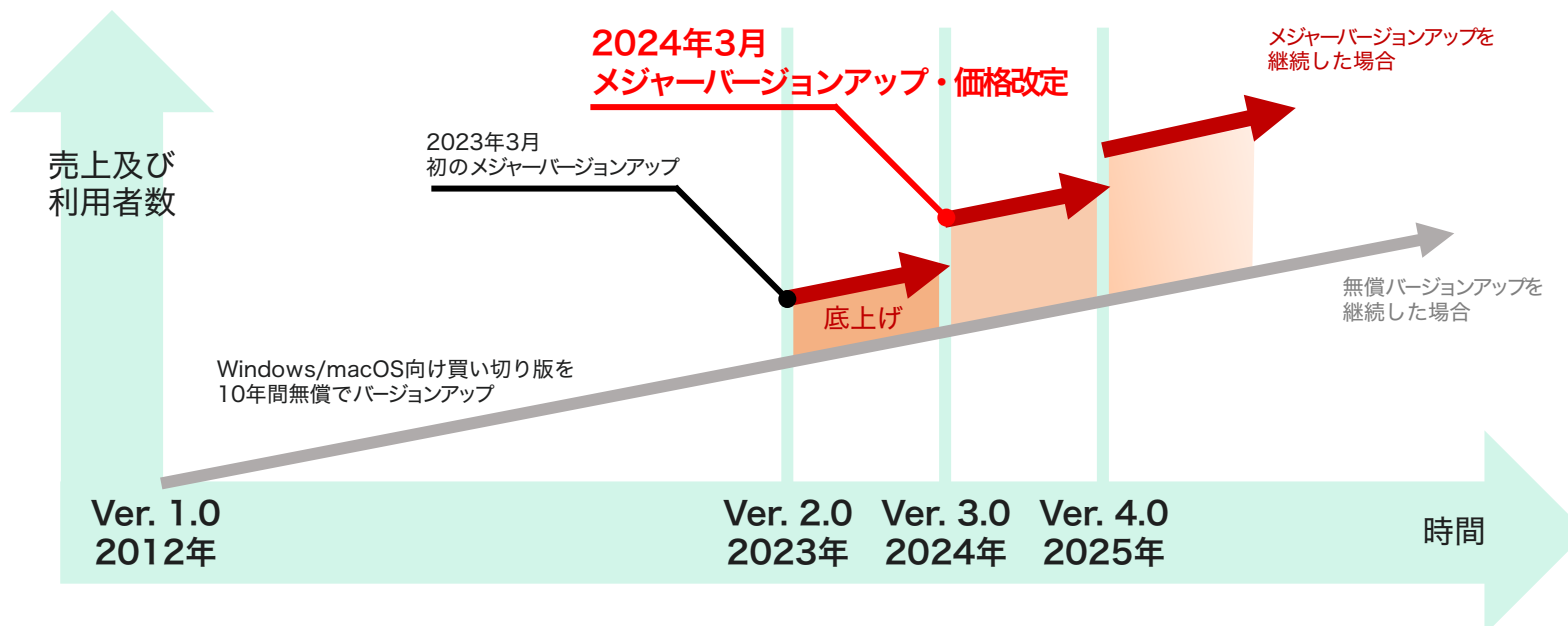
売上及び
利用者数

2024年3月
メジャーバージョンアップ・価格改定

メジャーバージョンアップを
継続した場合

2023年3月
初のメジャーバージョンアップ

底上げ

無償バージョンアップを
継続した場合

Windows/macOS向け買い切り版を
10年間無償でバージョンアップ

Ver. 1.0
2012年

Ver. 2.0
2023年

Ver. 3.0
2024年

Ver. 4.0
2025年

時間